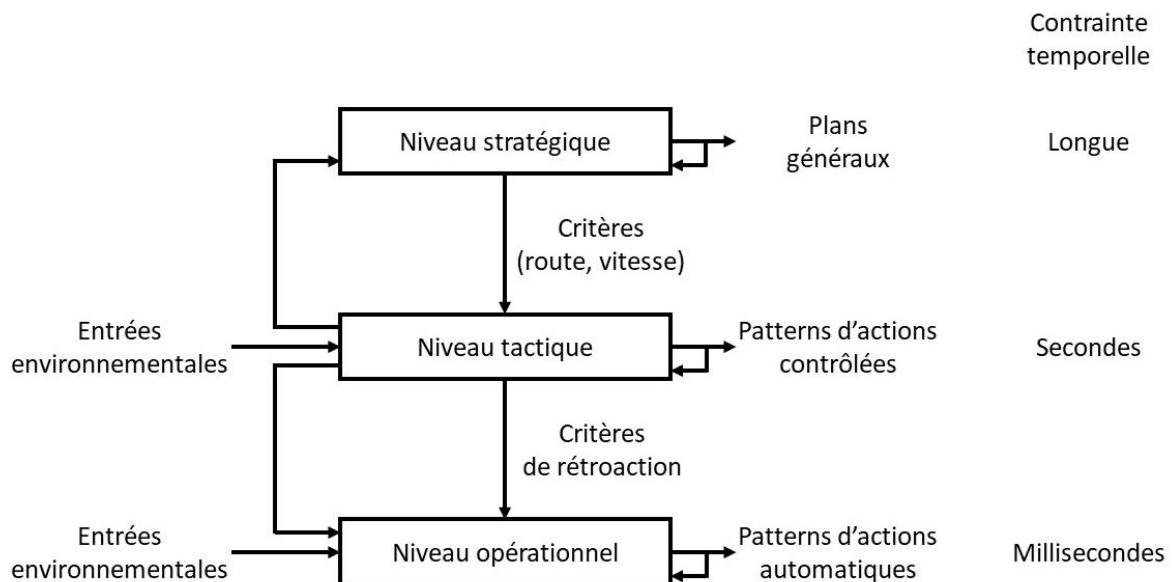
Contrainte temporelle

Niveau stratégique

Plans généraux

Longue

Critères (route, vitesse)

Entrées environnementales

Niveau tactique

Patterns d'actions contrôlées

Secondes

Critères de rétroaction

Entrées environnementales

Niveau opérationnel

Patterns d'actions automatiques

Millisecondes